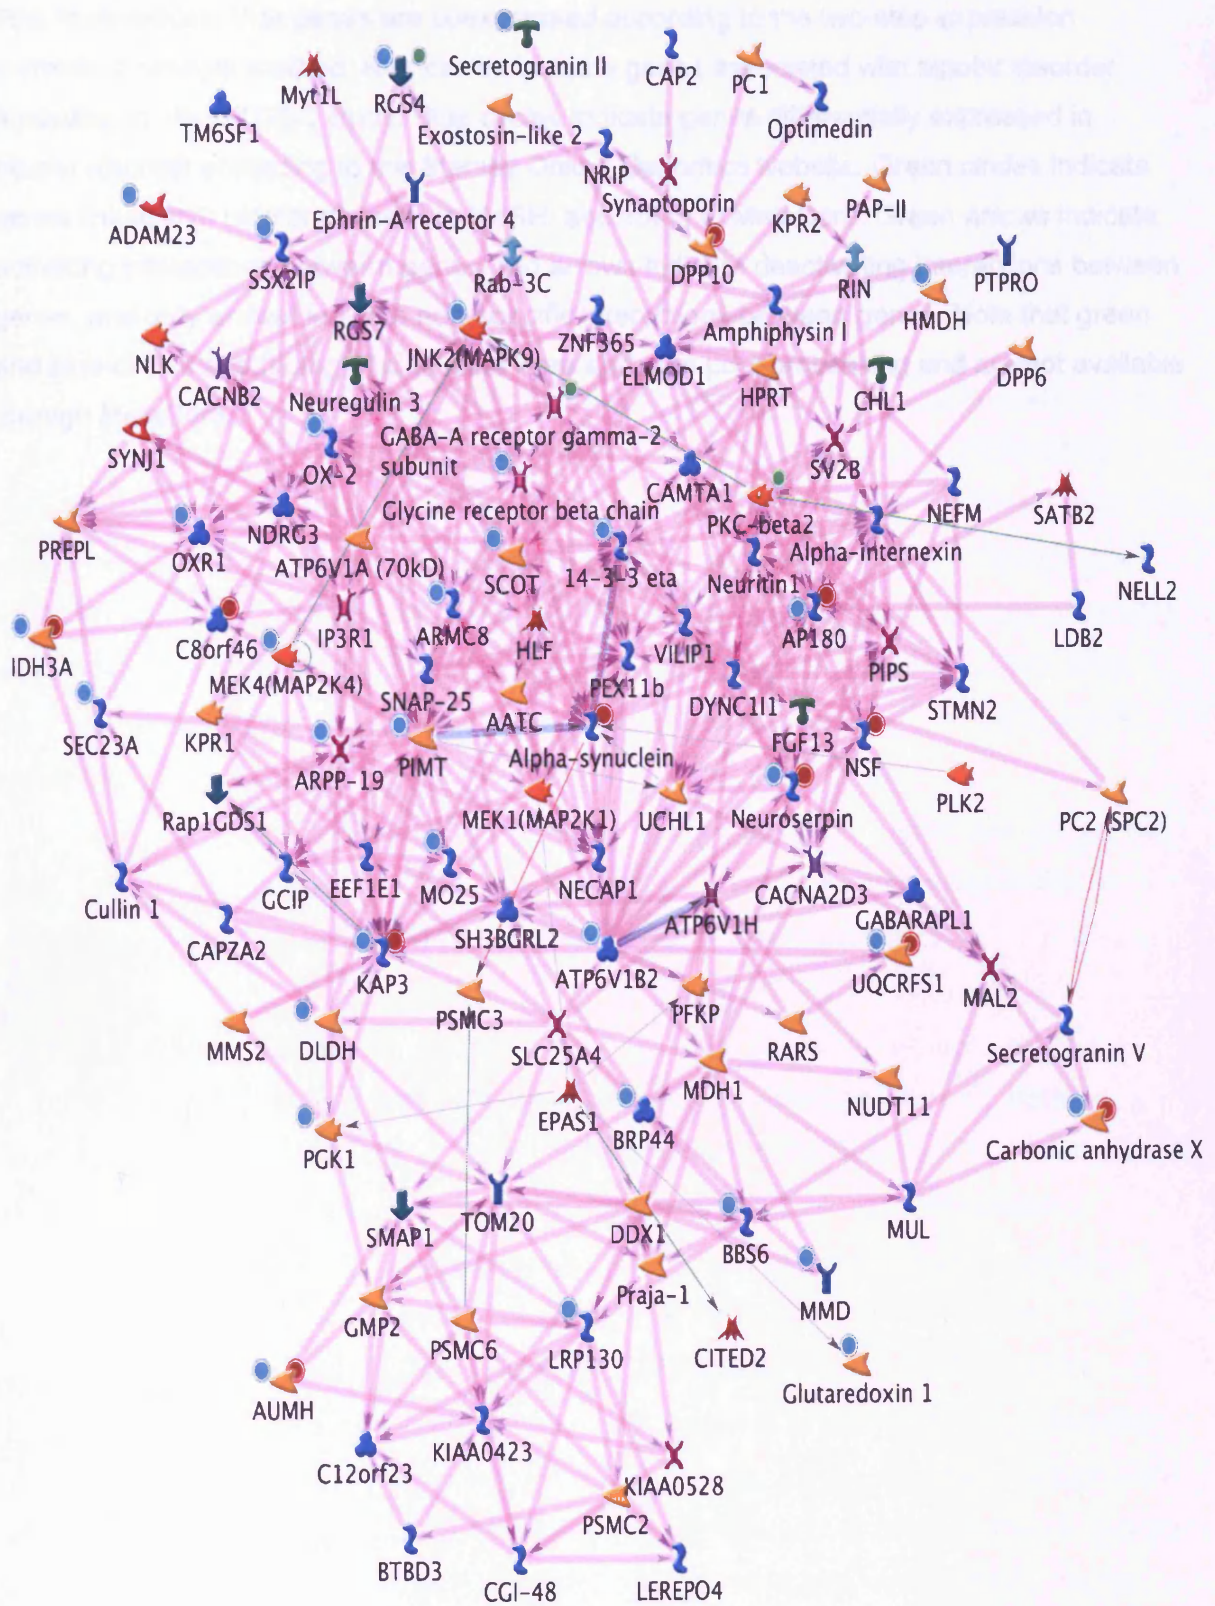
Secretogranin II
CAP2
PC1
Myt1L
RGS4
Optimedin
TM6SF1
Exostosin-like 2
NRIP
Synaptoporin
PAP-II
ADAM23
Ephrin-A receptor 4
KPR2
DPP10
Rab-3C
RIN
PTPRO
SSX2IP
HMDH
RGS7
ZNF365
Amphiphysin I
NLK
JNK2(MAPK9)
ELMOD1
DPP6
CACNB2
HPRT
CHL1
Neuregulin 3
GABA-A receptor gamma-2 subunit
SYNJ1
SV2B
OX-2
CAMTA1
NEFM
SATB2
Glycine receptor beta chain
PKC-beta2
PREPL
NDRG3
Alpha-internexin
NELL2
OXR1
ATP6V1A (70kD)
SCOT
14-3-3 eta
Neuritin1
LDB2
C8orf46
IP3R1
ARMC8
AP180
IDH3A
HLF
VILIP1
PIPS
MEK4(MAP2K4)
PEX11b
STMN2
SNAP-25
DYNC1I1
SEC23A
KPR1
AATC
FGF13
ARPP-19
PIMT
Alpha-synuclein
NSF
PLK2
Rap1GDS1
MEK1(MAP2K1)
UCHL1
Neuroserpin
PC2 (SPC2)
NECAP1
Cullin 1
GCIP
EEF1E1
MO25
CACNA2D3
ATP6V1H
GABARAPL1
CAPZA2
SH3BGRL2
KAP3
ATP6V1B2
UQCRFS1
MAL2
PSMC3
PFKP
MMS2
DLDH
SLC25A4
RARS
Secretogranin V
MDH1
NUDT11
EPAS1
BRP44
PGK1
Carbonic anhydrase X
TOM20
SMAP1
DDX1
BBS6
MUL
Praja-1
MMD
GMP2
PSMC6
LRP130
CITED2
Glutaredoxin 1
AUMH
KIAA0423
C12orf23
KIAA0528
PSMC2
BTBD3
CGI-48
LEREPO4